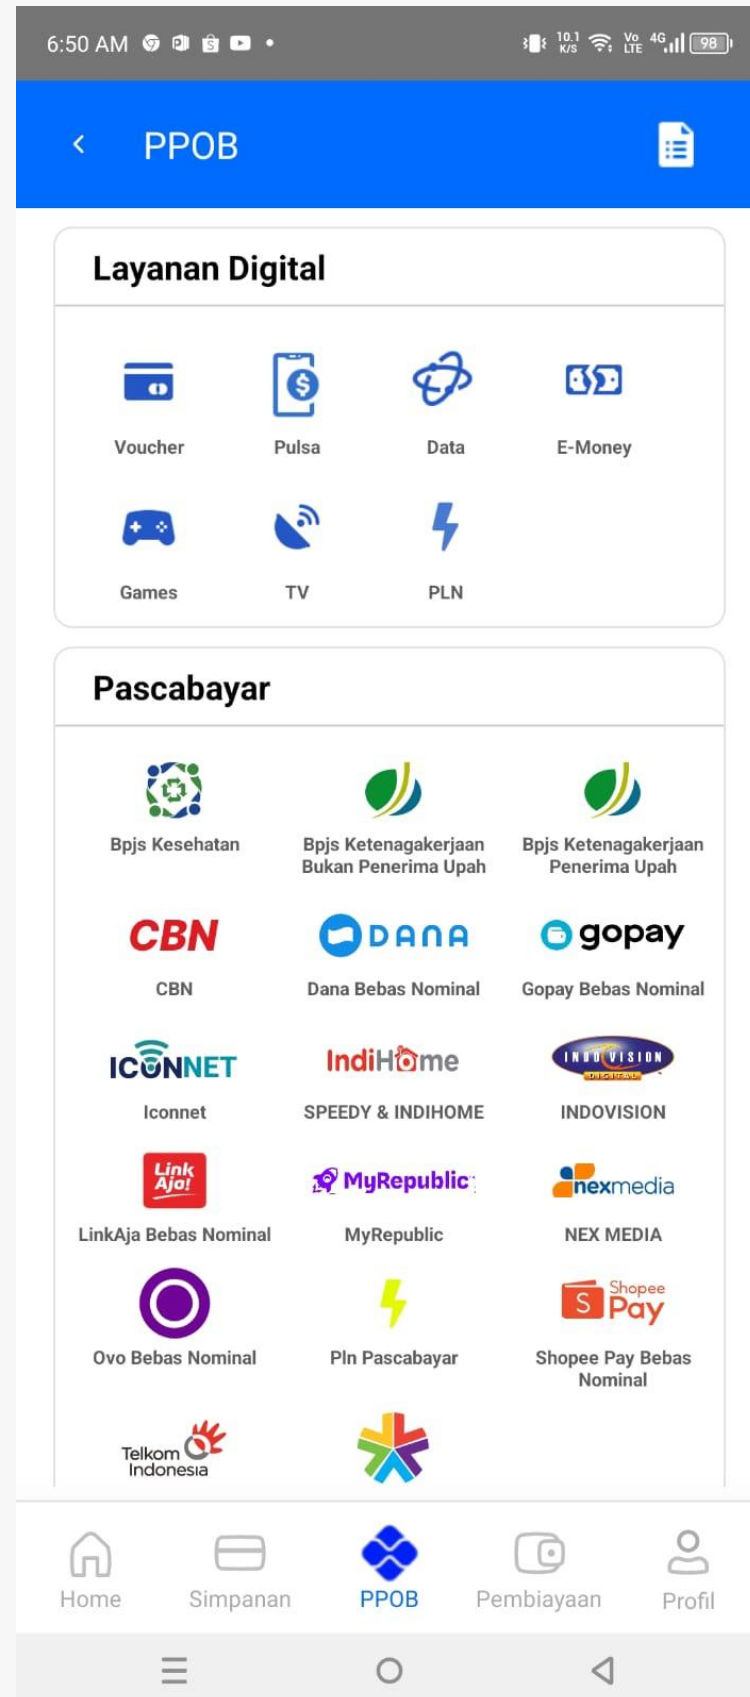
6:50 AM
10.1 K/S
Vo LTE 4G
98

PPOB

Layanan Digital

Voucher
Pulsa
Data
E-Money
Games
TV
PLN

Pascabayar

Bpjs Kesehatan
Bpjs Ketenagakerjaan Bukan Penerima Upah
Bpjs Ketenagakerjaan Penerima Upah

CBN
CBN
DANA
Dana Bebas Nominal
gopay
Gopay Bebas Nominal

ICONNET
Iconnet
IndiHome
SPEEDY & INDIHOME
INDOVISION
INDOVISION

Link Aja!
LinkAja Bebas Nominal
MyRepublic
MyRepublic
nexmedia
NEX MEDIA

Ovo Bebas Nominal
Pln Pascabayar
Shopee Pay
Shopee Pay Bebas Nominal

Telkom Indonesia

Home
Simpanan
PPOB
Pembiayaan
Profil